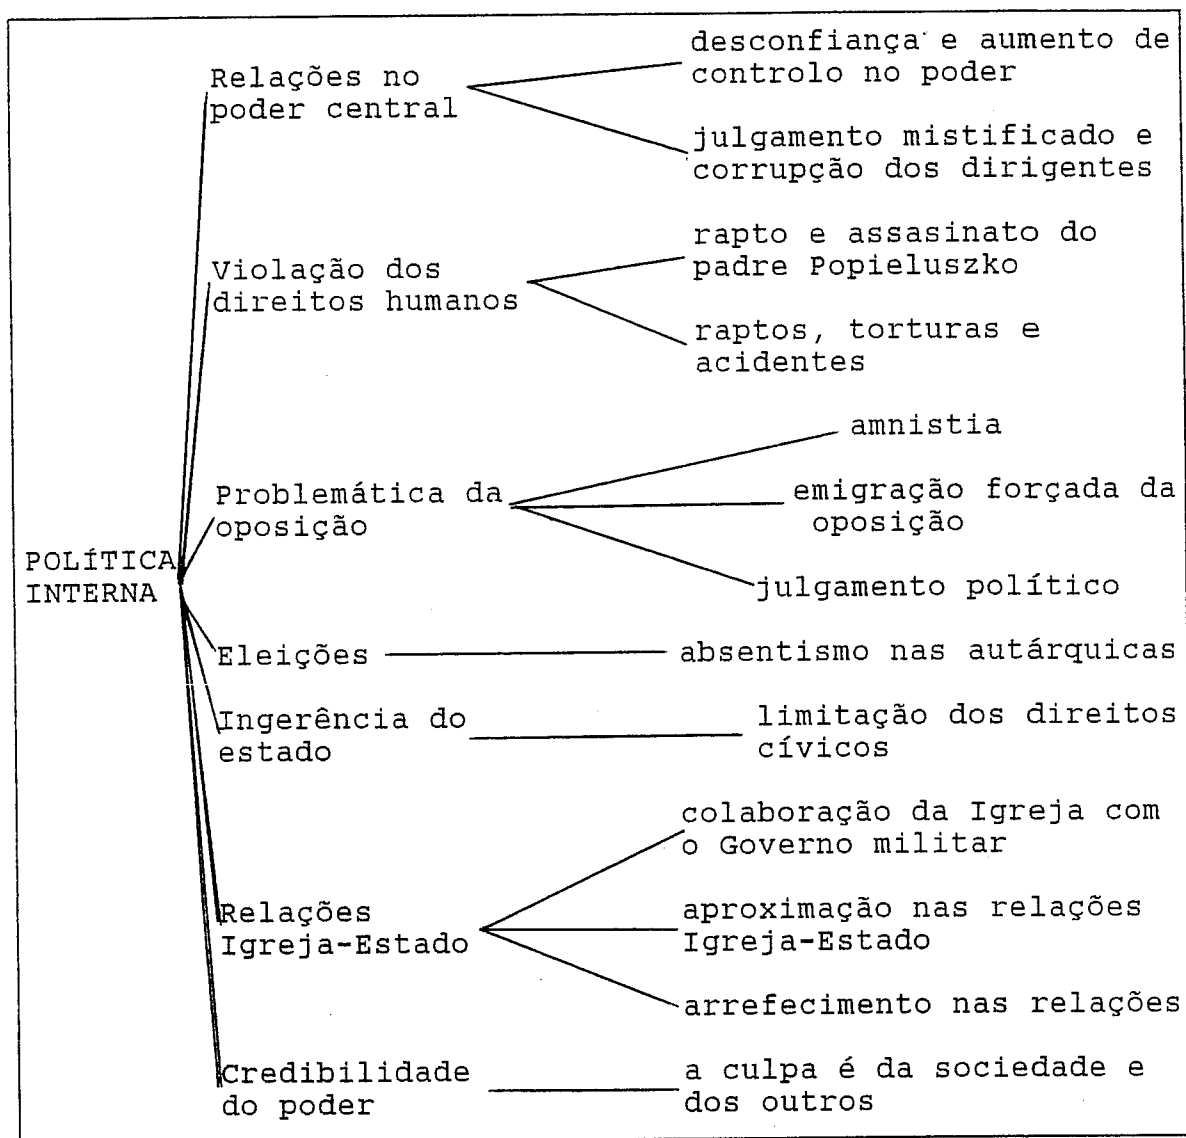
POLÍTICA INTERNA

Relações no poder central

desconfiança e aumento de controlo no poder

julgamento mistificado e corrupção dos dirigentes

Violação dos direitos humanos

rapto e assasinato do padre Popieluszko

raptos, torturas e acidentes

Problemática da oposição

amnistia

emigração forçada da oposição

julgamento político

Eleições

absentismo nas autárquicas

Ingerência do estado

limitação dos direitos cívicos

Relações Igreja-Estado

colaboração da Igreja com o Governo militar

aproximação nas relações Igreja-Estado

arrefecimento nas relações

Credibilidade do poder

a culpa é da sociedade e dos outros